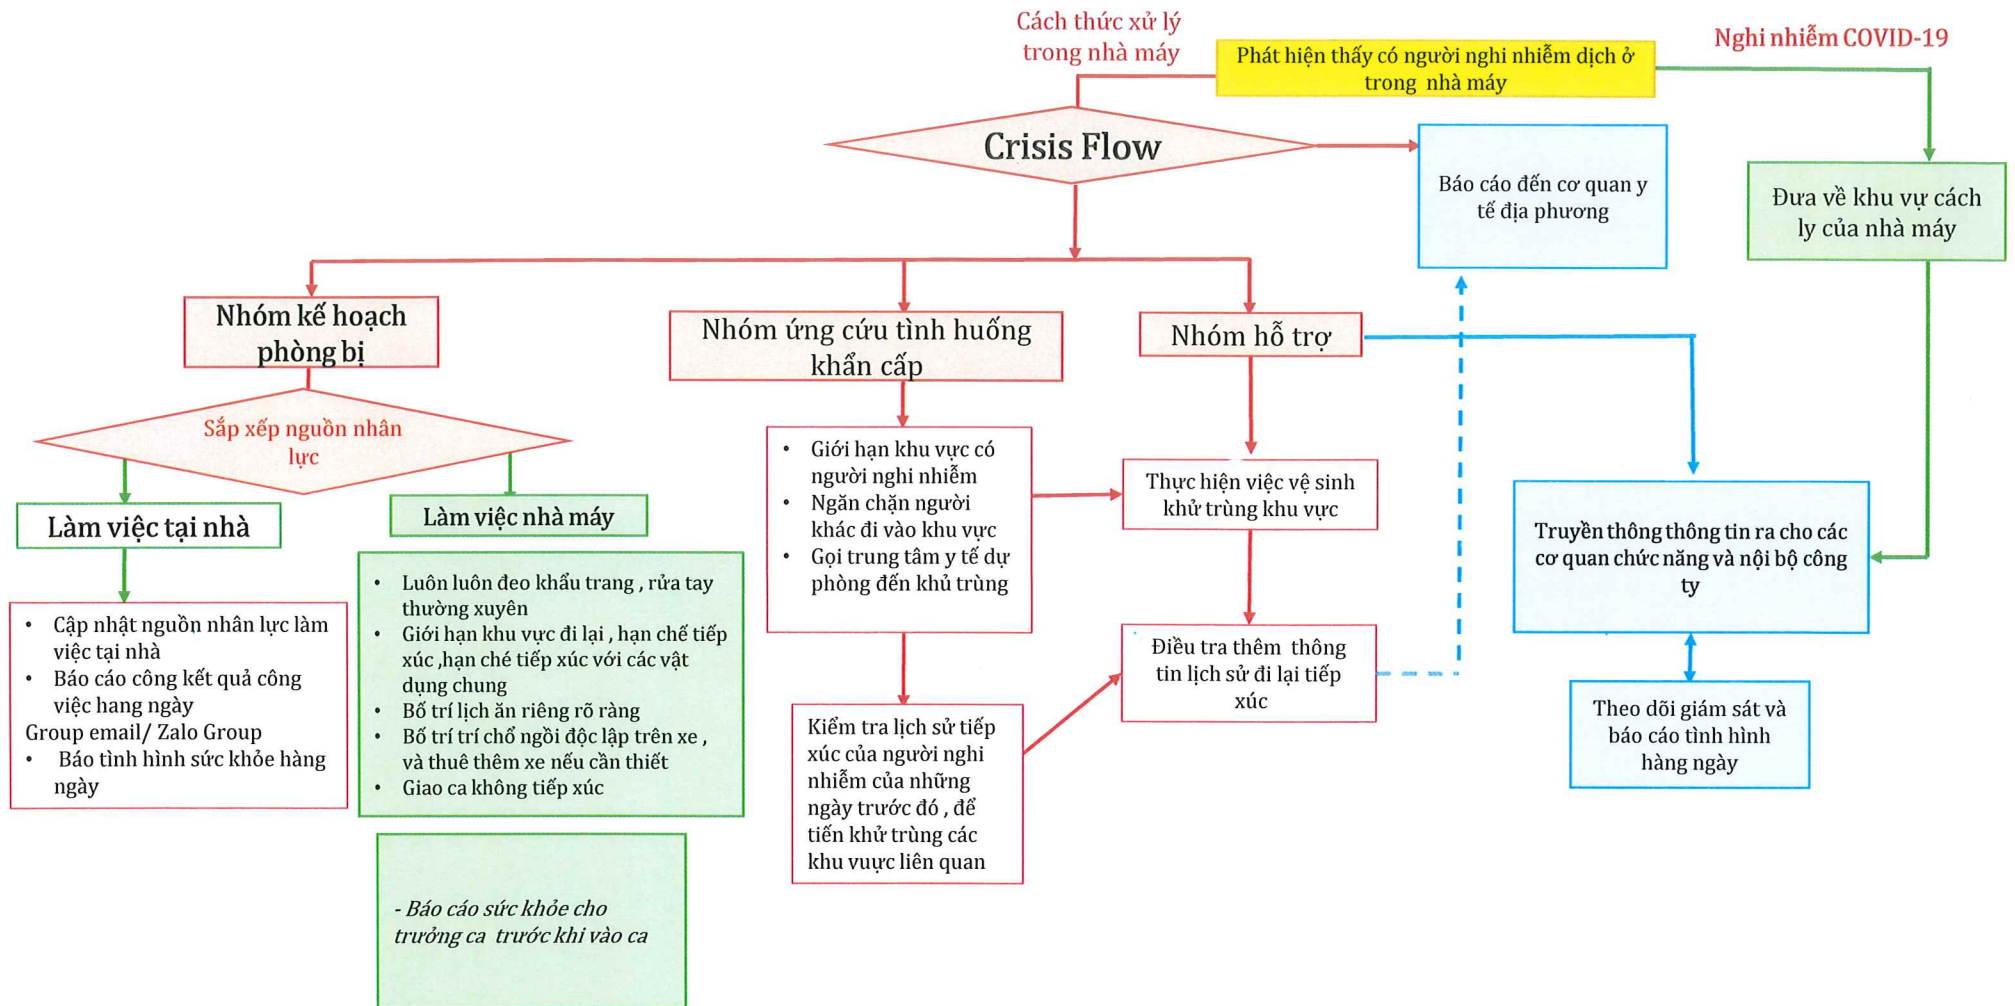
Cách thức xử lý trong nhà máy

Phát hiện thấy có người nghi nhiễm dịch ở trong nhà máy

Nghi nhiễm COVID-19

Crisis Flow

Báo cáo đến cơ quan y tế địa phương

Đưa về khu vự cách ly của nhà máy

Nhóm kế hoạch phòng bị

Nhóm ứng cứu tình huống khẩn cấp

Nhóm hỗ trợ

Sắp xếp nguồn nhân lực

Làm việc tại nhà

Làm việc nhà máy

- Cập nhật nguồn nhân lực làm việc tại nhà
- Báo cáo công kết quả công việc hang ngày

Group email/ Zalo Group

- Báo tình hình sức khỏe hàng ngày

- Luôn luôn đeo khẩu trang , rửa tay thường xuyên
- Giới hạn khu vực đi lại , hạn chế tiếp xúc ,hạn chế tiếp xúc với các vật dụng chung
- Bố trí lịch ăn riêng rõ ràng
- Bố trí trí chổ ngồi độc lập trên xe , và thuê thêm xe nếu cần thiết
- Giao ca không tiếp xúc

- Báo cáo sức khỏe cho trưởng ca trước khi vào ca

- Giới hạn khu vực có người nghi nhiễm
- Ngăn chặn người khác đi vào khu vực
- Gọi trung tâm y tế dự phòng đến khủ trùng

Kiểm tra lịch sử tiếp xúc của người nghi nhiễm của những ngày trước đó , để tiến khử trùng các khu vuực liên quan

Thực hiện việc vệ sinh khử trùng khu vực

Điều tra thêm thông tin lịch sử đi lại tiếp xúc

Truyền thông thông tin ra cho các cơ quan chức năng và nội bộ công ty

Theo dõi giám sát và báo cáo tình hình hàng ngày